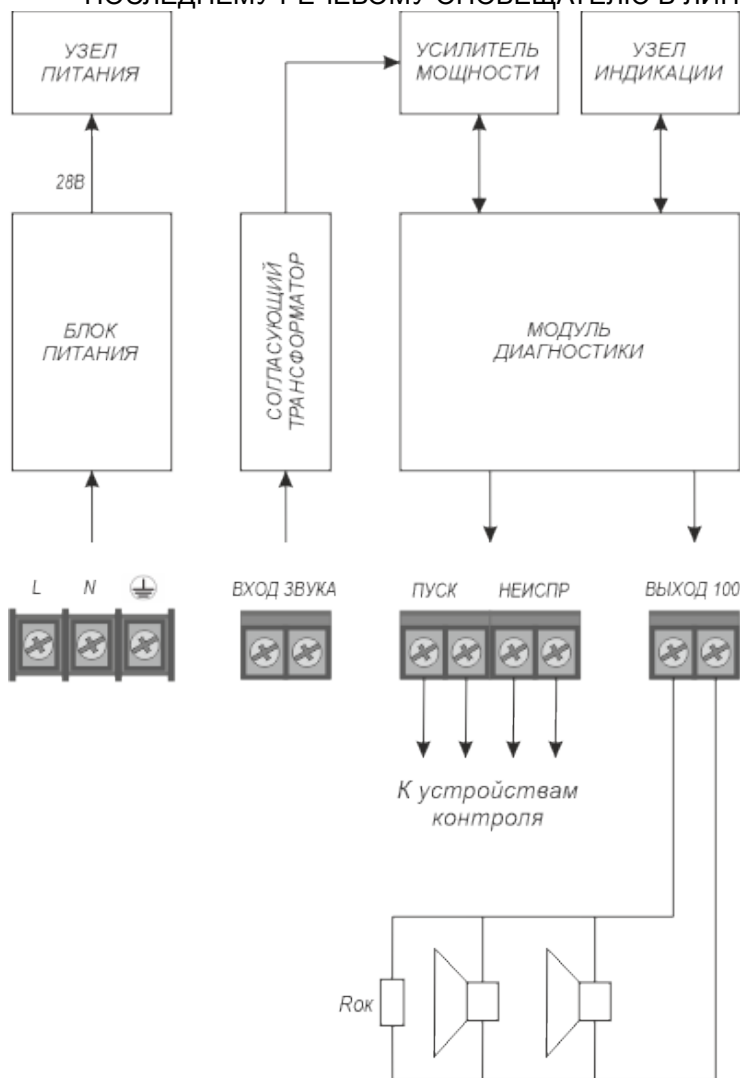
ПОСЛЕДНЕМУ РЕЧЕВОМУ ОПОВЕЩАТЕЛЮ В ЛИН

УЗЕЛ ПИТАНИЯ

УСИЛИТЕЛЬ МОЩНОСТИ

УЗЕЛ ИНДИКАЦИИ

28В

БЛОК ПИТАНИЯ

СОГЛАСУЮЩИЙ ТРАНСФОРМАТОР

МОДУЛЬ ДИАГНОСТИКИ

L N

ВХОД ЗВУКА

ПУСК НЕИСПР

ВЫХОД 100

К устройствам контроля

Rок